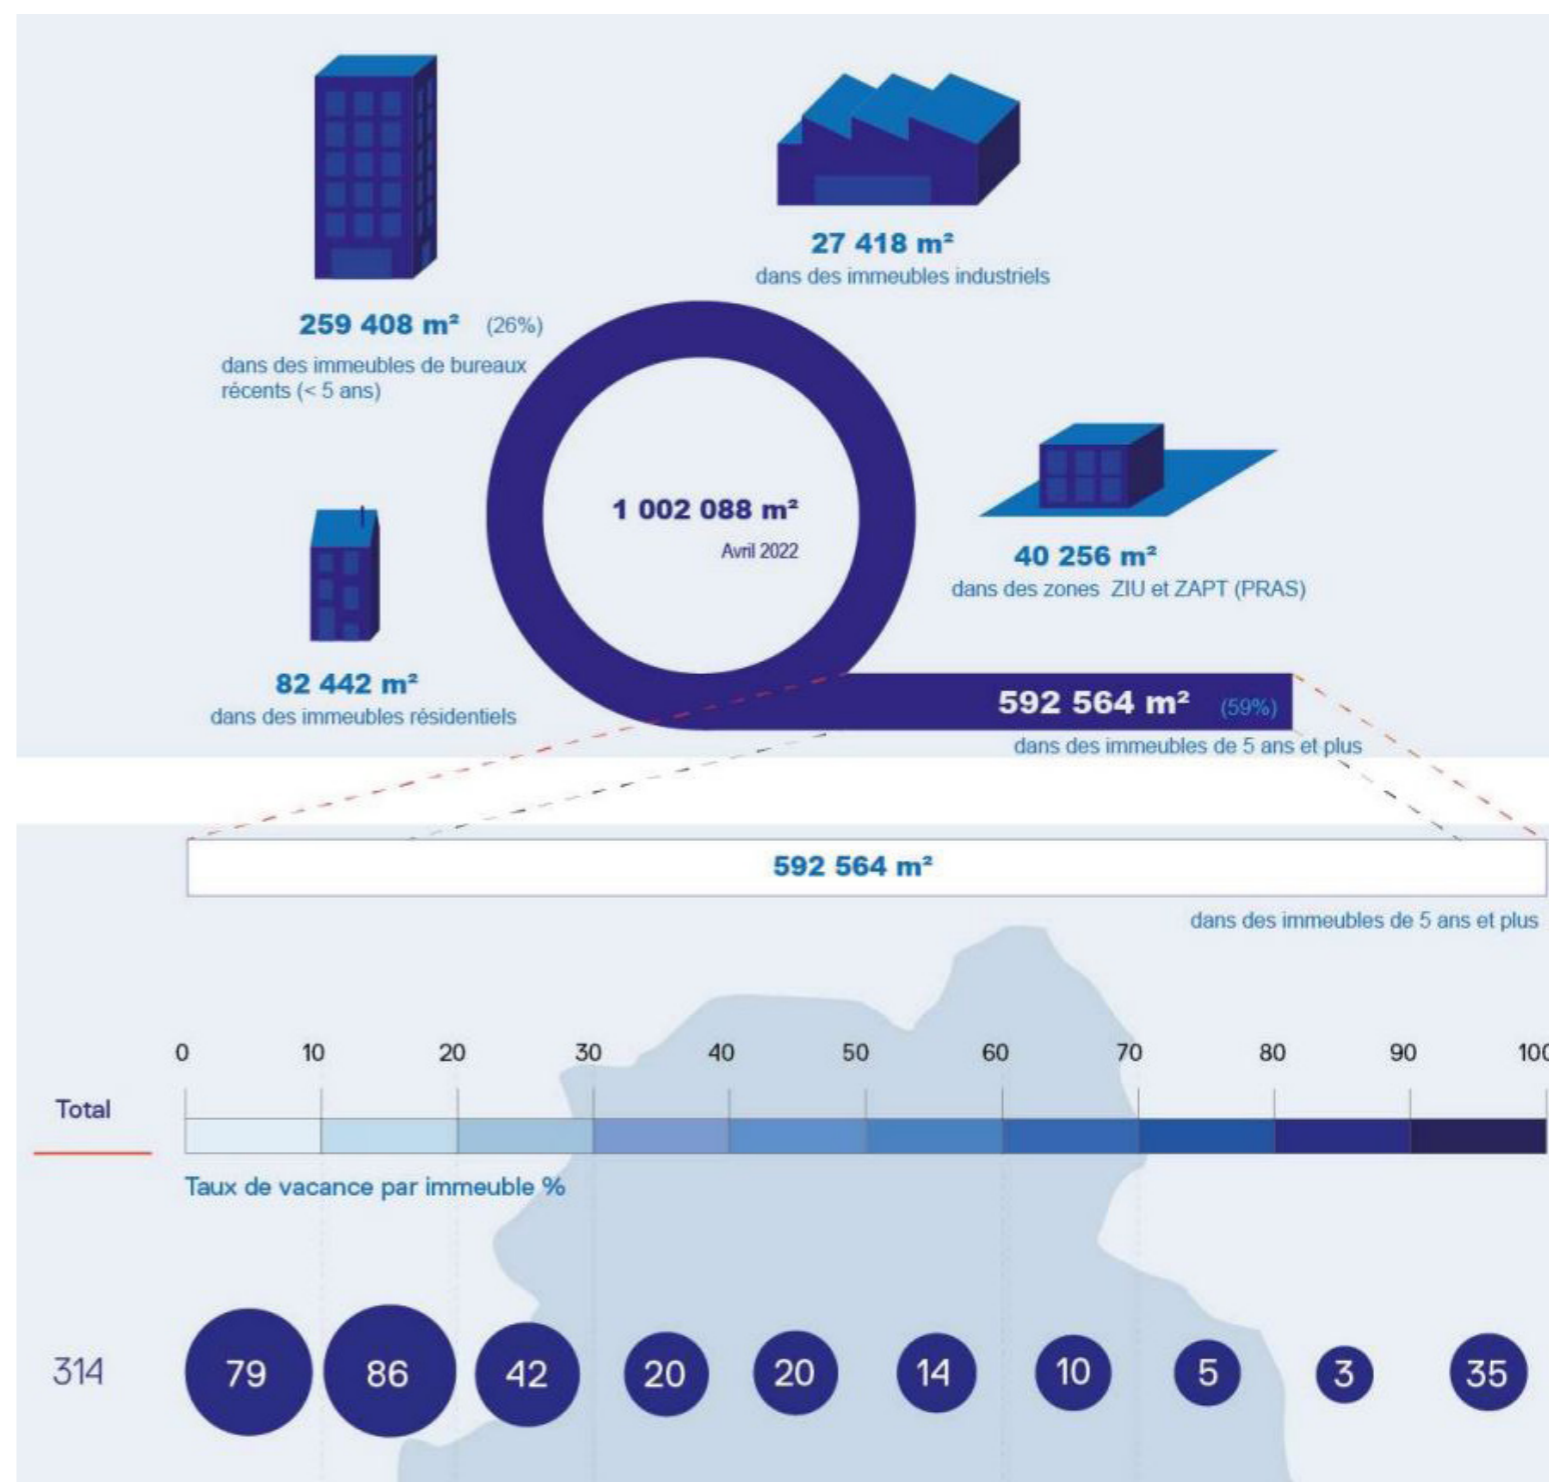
27 418 m²
dans des immeubles industriels

259 408 m² (26%)
dans des immeubles de bureaux récents (< 5 ans)

1 002 088 m²
Avril 2022

40 256 m²
dans des zones ZIU et ZAPT (PRAS)

82 442 m²
dans des immeubles résidentiels

592 564 m² (59%)
dans des immeubles de 5 ans et plus

592 564 m²
dans des immeubles de 5 ans et plus

0 10 20 30 40 50 60 70 80 90 100

Total

Taux de vacance par immeuble %

314 79 86 42 20 20 14 10 5 3 35